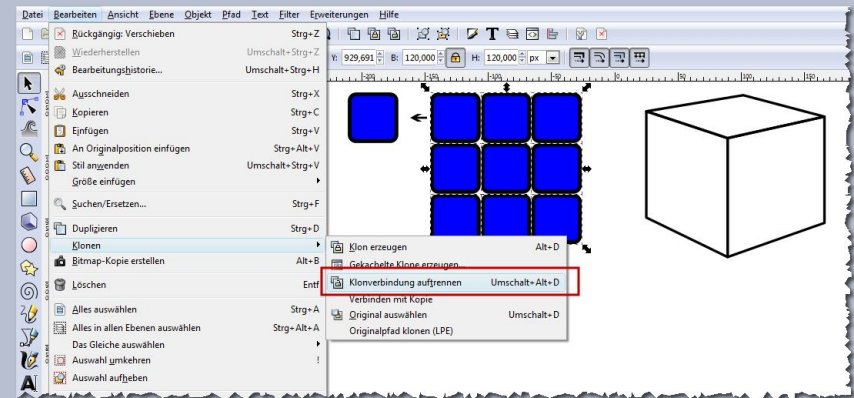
Datei Bearbeiten Ansicht Ebene Objekt Pfad Text Filter Erweiterungen Hilfe

Rückgängig: Verschieben Strg+Z
Wiederherstellen Umschalt+Strg+Z
Bearbeitungshistorie... Umschalt+Strg+H
Ausschneiden Strg+X
Kopieren Strg+C
Einfügen Strg+V
An Originalposition einfügen Strg+Alt+V
Stil anwenden Umschalt+Strg+V
Größe einfügen
Suchen/Ersetzen... Strg+F
Duplizieren Strg+D
Klonen
Bitmap-Kopie erstellen Alt+B
Löschen Entf
Alles auswählen Strg+A
Alles in allen Ebenen auswählen Strg+Alt+A
Das Gleiche auswählen
Auswahl umkehren !
Auswahl aufheben

Y: 929,691 B: 120,000 H: 120,000 px

Klon erzeugen Alt+D
Gekachelte Klone erzeugen...
Klonverbindung auftrennen Umschalt+Alt+D
Verbinden mit Kopie
Original auswählen Umschalt+D
Originalpfad klonen (LPE)